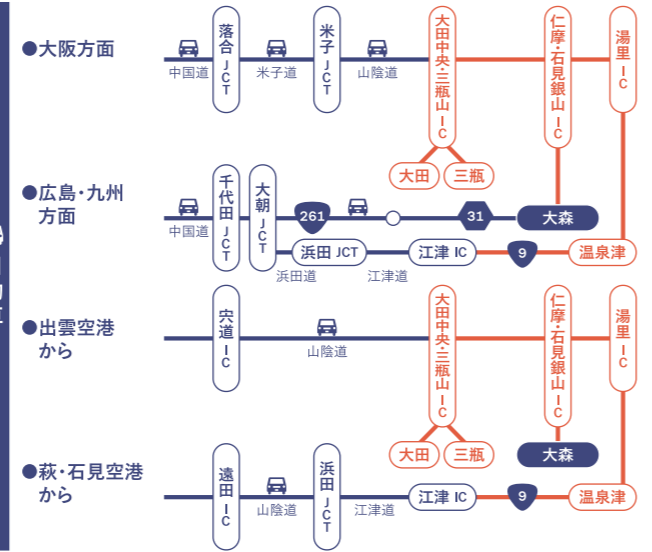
●大阪方面

中国道 落合JCT 米子道 米子JCT 山陰道 大田中央・三瓶山IC 仁摩・石見銀山IC 湯里IC

大田 三瓶

●広島・九州方面

中国道 千代田JCT 大朝JCT 261 31 大森

浜田JCT 江津IC 9 温泉津

浜田道 江津道

●出雲空港から

宍道IC 山陰道 大田中央・三瓶山IC 仁摩・石見銀山IC 湯里IC

大田 三瓶 大森

●萩・石見空港から

遠田IC 山陰道 浜田JCT 江津道 江津IC 9 温泉津